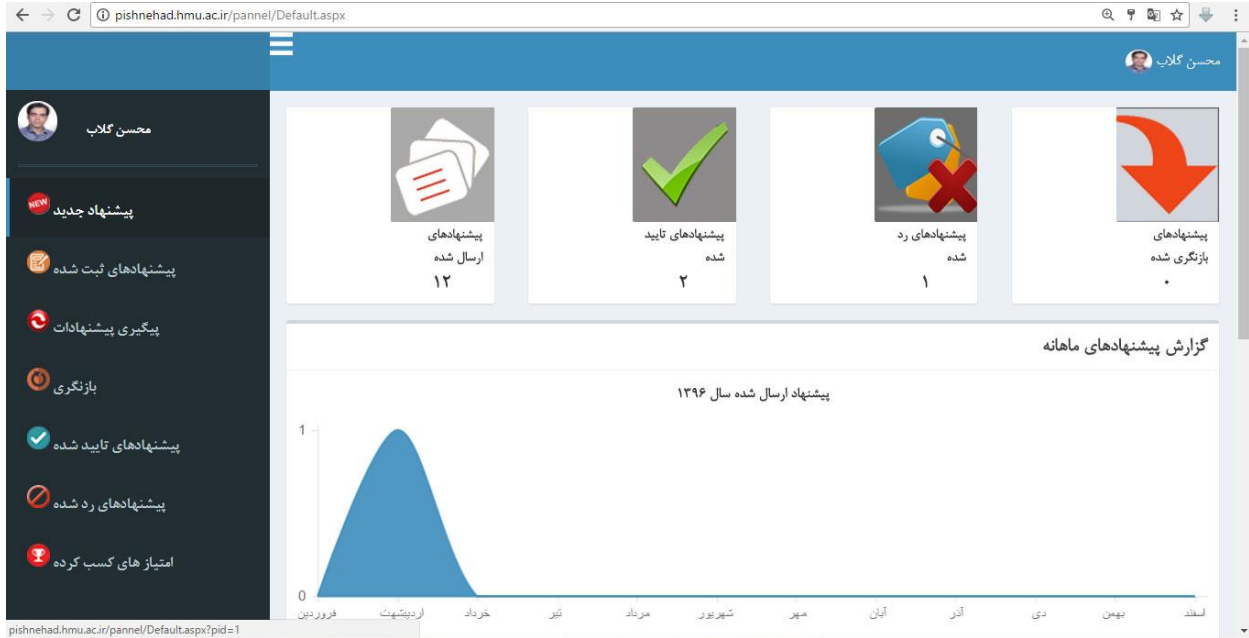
pishnehad.hmu.ac.ir/pannel/Default.aspx

محسن گلاب

محسن گلاب

NEW پیشنهاد جدید

پیشنهادهای ثبت شده

پیگیری پیشنهادات

بازنگری

پیشنهادهای تایید شده

پیشنهادهای رد شده

امتیاز های کسب کرده

پیشنهادهای بازنگری شده
۰

پیشنهادهای رد شده
۱

پیشنهادهای تایید شده
۲

پیشنهادهای ارسال شده
۱۲

گزارش پیشنهادهای ماهانه

پیشنهاد ارسال شده سال ۱۳۹۶

1
0

فروردین اردیبهشت خرداد تیر مرداد شهریور مهر آبان آذر دی بهمن اسفند

pishnehad.hmu.ac.ir/pannel/Default.aspx?pid=1